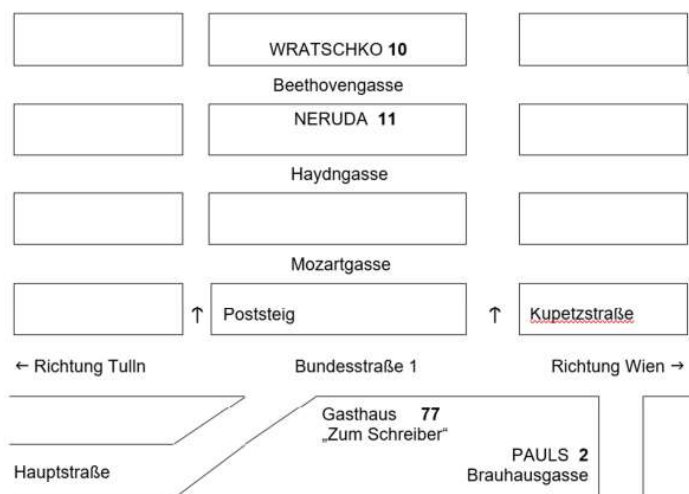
WRATSCHKO **10**

Beethovengasse

NERUDA **11**

Haydngasse

Mozartgasse

↑ Poststeig

↑ Kupetzstraße

← Richtung Tulln

Bundesstraße 1

Richtung Wien →

Gasthaus **77**
„Zum Schreiber“

PAULS **2**
Brauhausgasse

Hauptstraße